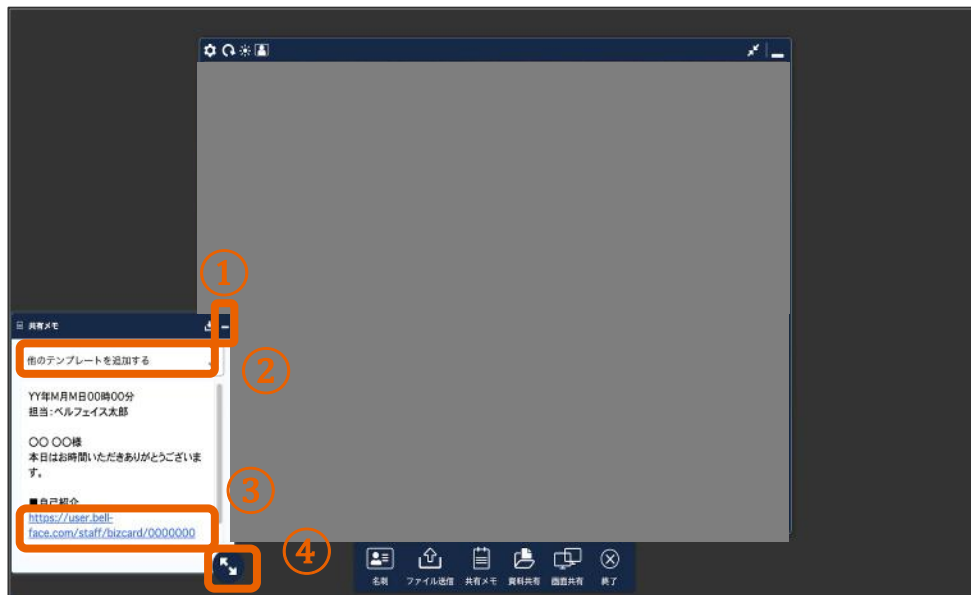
①

共有メモ

他のテンプレートを追加する

②

YY年M月M日00時00分
担当:ベルフェイス太郎

〇〇 〇〇様
本日はお時間いただきありがとうございます。

■自己紹介

③

https://user.bell-face.com/staff/bizcard/0000000

④

名刺　ファイル送信　共有メモ　資料共有　画面共有　終了